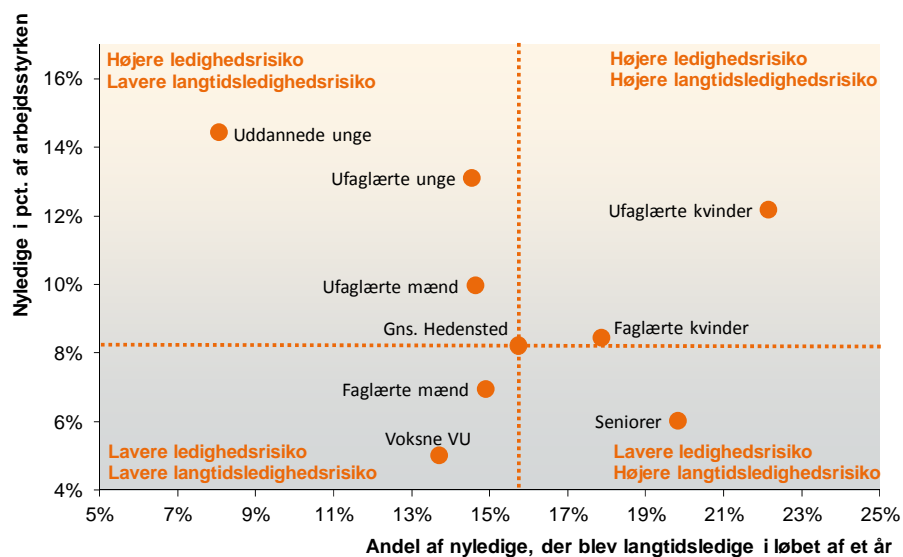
Nyledige i pct. af arbejdsstyrken

Højere ledighedsrisiko
Lavere langtidsledighedsrisiko

Højere ledighedsrisiko
Højere langtidsledighedsrisiko

Lavere ledighedsrisiko
Lavere langtidsledighedsrisiko

Lavere ledighedsrisiko
Højere langtidsledighedsrisiko

Uddannede unge
Ufaglærte unge
Ufaglærte kvinder
Ufaglærte mænd
Gns. Hedensted
Faglærte kvinder
Faglærte mænd
Seniorer
Voksne VU

16%
14%
12%
10%
8%
6%
4%

5% 7% 9% 11% 13% 15% 17% 19% 21% 23% 25%

Andel af nyledige, der blev langtidsledige i løbet af et år